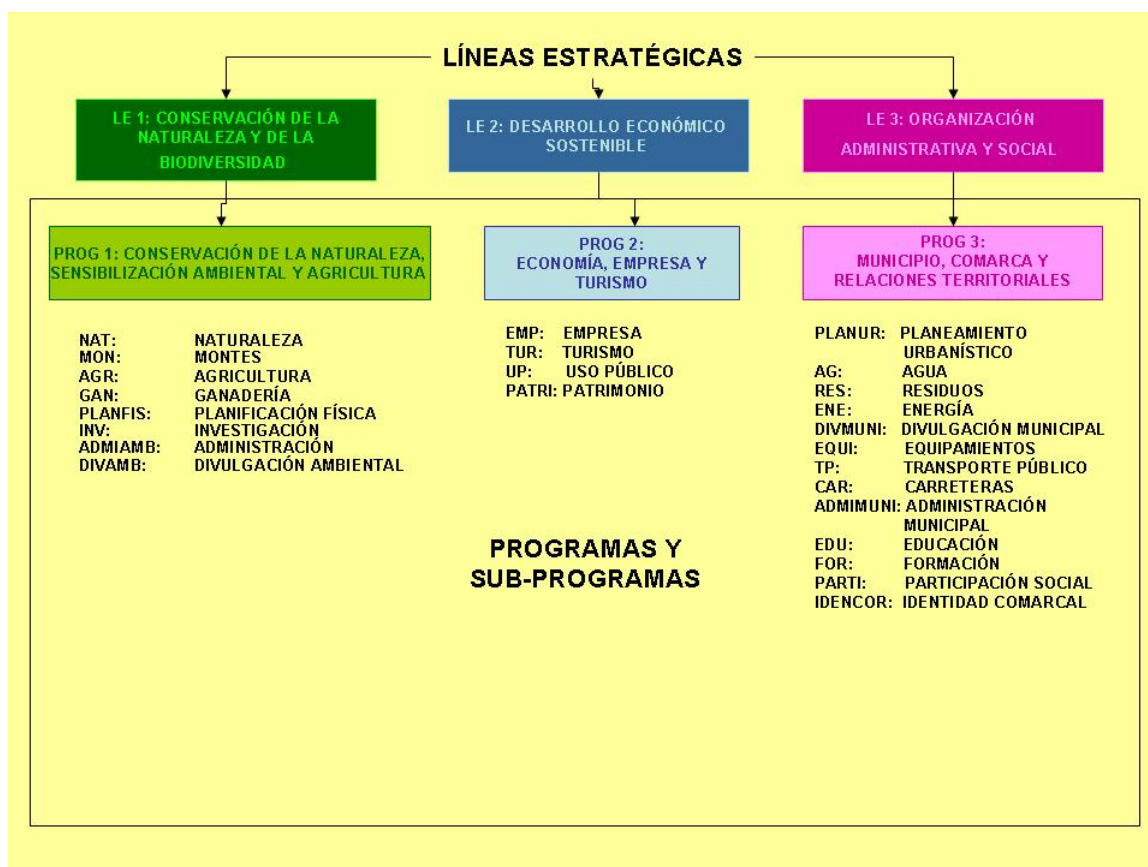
LÍNEAS ESTRATÉGICAS

LE 1: CONSERVACIÓN DE LA NATURALEZA Y DE LA BIODIVERSIDAD

LE 2: DESARROLLO ECONÓMICO SOSTENIBLE

LE 3: ORGANIZACIÓN ADMINISTRATIVA Y SOCIAL

PROG 1: CONSERVACIÓN DE LA NATURALEZA, SENSIBILIZACIÓN AMBIENTAL Y AGRICULTURA

NAT: NATURALEZA
MON: MONTES
AGR: AGRICULTURA
GAN: GANADERÍA
PLANFIS: PLANIFICACIÓN FÍSICA
INV: INVESTIGACIÓN
ADMIAMB: ADMINISTRACIÓN
DIVAMB: DIVULGACIÓN AMBIENTAL

PROG 2: ECONOMÍA, EMPRESA Y TURISMO

EMP: EMPRESA
TUR: TURISMO
UP: USO PÚBLICO
PATRI: PATRIMONIO

PROG 3: MUNICIPIO, COMARCA Y RELACIONES TERRITORIALES

PLANUR: PLANEAMIENTO URBANÍSTICO
AG: AGUA
RES: RESIDUOS
ENE: ENERGÍA
DIVMUNI: DIVULGACIÓN MUNICIPAL
EQUI: EQUIPAMIENTOS
TP: TRANSPORTE PÚBLICO
CAR: CARRETERAS
ADMIMUNI: ADMINISTRACIÓN MUNICIPAL
EDU: EDUCACIÓN
FOR: FORMACIÓN
PARTI: PARTICIPACIÓN SOCIAL
IDENCOR: IDENTIDAD COMARCAL

PROGRAMAS Y SUB-PROGRAMAS